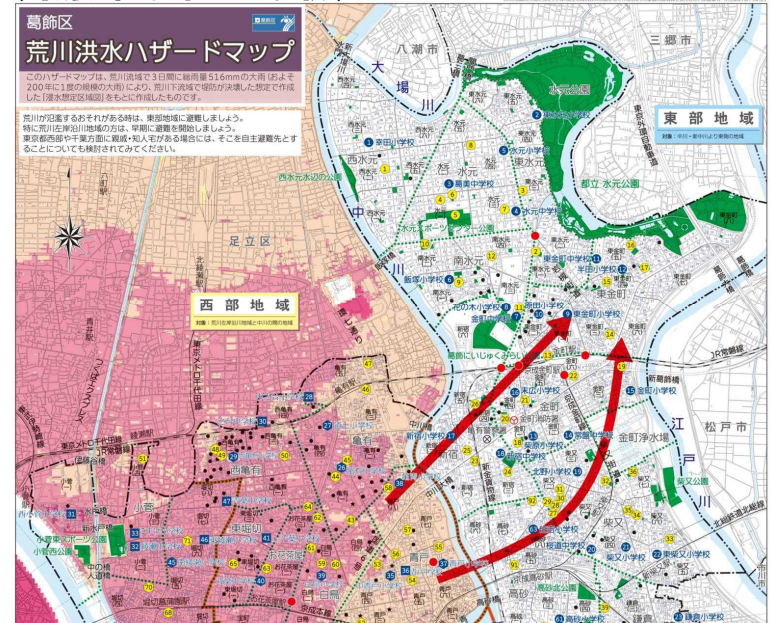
葛飾区

荒川洪水ハザードマップ

このハザードマップは、荒川流域で3日間に総雨量516mmの大雨(およそ200年に1度の規模の大雨)により、荒川下流域で堤防が決壊した想定で作成した「浸水想定区域図」をもとに作成したものです。

荒川が氾濫するおそれがある時は、東部地域に避難しましょう。
特に荒川左岸沿川地域の方は、早期に避難を開始しましょう。
東京都西部や千葉方面に親戚・知人宅がある場合には、そこを自主避難先とすることについても検討されてみてください。

西部地域

東部地域

八潮市

三郷市

大場川

中川

江戸川

水元公園

都立水元公園

松戸市

足立区

西水元水辺の公園

西水元

東水元

南水元

水元

東金町

金町

新宿

亀有

西亀有

東堀切

堀切

お花茶屋

青戸

高砂

柴又

白鳥

小菅

金町浄水場

葛飾にいじゅくみらい公園

JR常磐線

新葛飾橋

小菅西公園

京成本線

北総鉄道北総線

水元小学校

飯塚小学校

半田小学校

東金町小学校

金町小学校

新宿小学校

末広小学校

北野小学校

柴又小学校

東柴又小学校

鎌倉小学校

高砂小学校